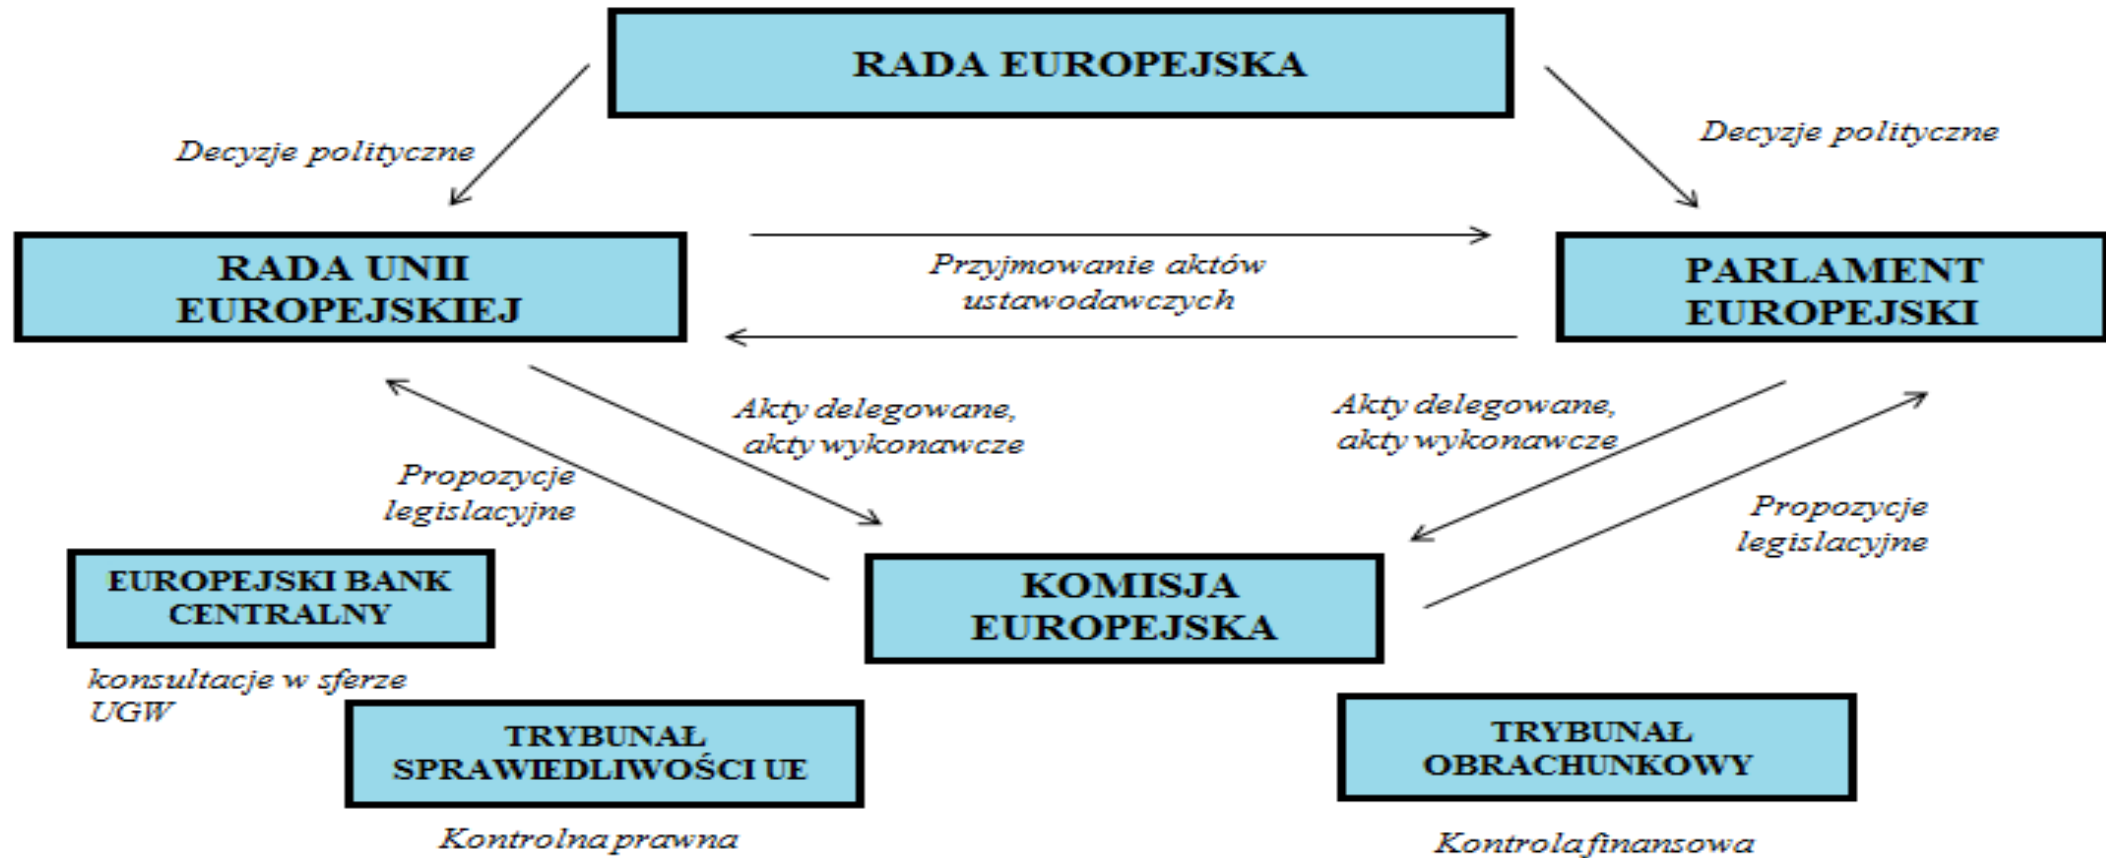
RADA EUROPEJSKA

Decyzje polityczne

Decyzje polityczne

RADA UNII EUROPEJSKIEJ

Przyjmowanie aktów ustawodawczych

PARLAMENT EUROPEJSKI

Akty delegowane, akty wykonawcze

Akty delegowane, akty wykonawcze

Propozycje legislacyjne

Propozycje legislacyjne

EUROPEJSKI BANK CENTRALNY

KOMISJA EUROPEJSKA

konsultacje w sferze UGW

TRYBUNAŁ SPRAWIEDLIWOŚCI UE

TRYBUNAŁ OBRACHUNKOWY

Kontrolna prawna

Kontrola finansowa